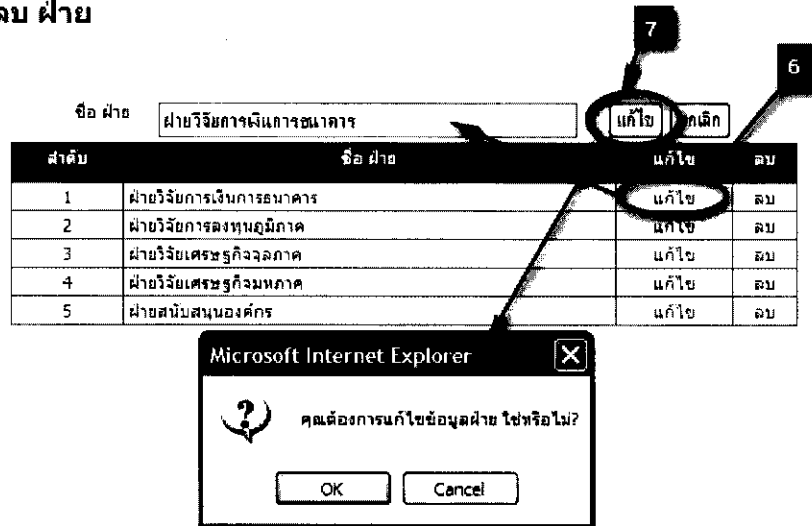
ลบ ฝ่าย

7

6

ชื่อ ฝ่าย ฝ่ายวิจัยการเงินการธนาคาร แก้ไข ยกเลิก

| ลำดับ | ชื่อ ฝ่าย | แก้ไข | ลบ |
|---|---|---|---|
| 1 | ฝ่ายวิจัยการเงินการธนาคาร | แก้ไข | ลบ |
| 2 | ฝ่ายวิจัยการลงทุนภูมิภาค | แก้ไข | ลบ |
| 3 | ฝ่ายวิจัยเศรษฐกิจจุลภาค | แก้ไข | ลบ |
| 4 | ฝ่ายวิจัยเศรษฐกิจมหภาค | แก้ไข | ลบ |
| 5 | ฝ่ายสนับสนุนองค์กร | แก้ไข | ลบ |

Microsoft Internet Explorer

คุณต้องการแก้ไขข้อมูลฝ่าย ใช่หรือไม่?

OK Cancel